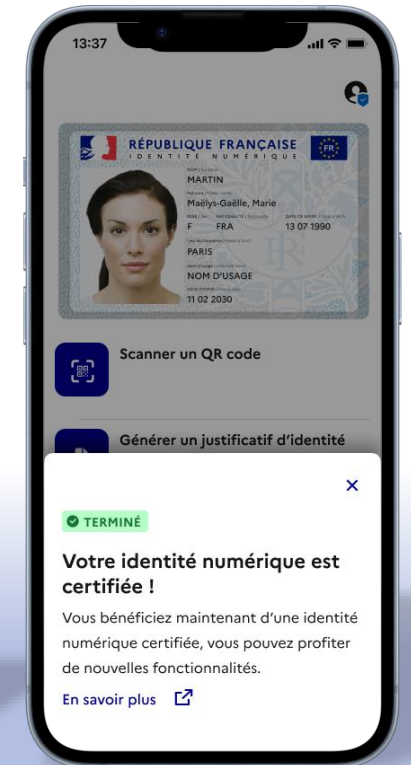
13:37

RÉPUBLIQUE FRANÇAISE
IDENTITÉ NUMÉRIQUE
FR
MARTIN
Maëlys-Gaëlle, Marie
F FRA 13 07 1990
PARIS
NOM D'USAGE
11 02 2030

Scanner un QR code

Générer un justificatif d'identité

×

TERMINÉ

Votre identité numérique est certifiée !

Vous bénéficiez maintenant d'une identité numérique certifiée, vous pouvez profiter de nouvelles fonctionnalités.

En savoir plus